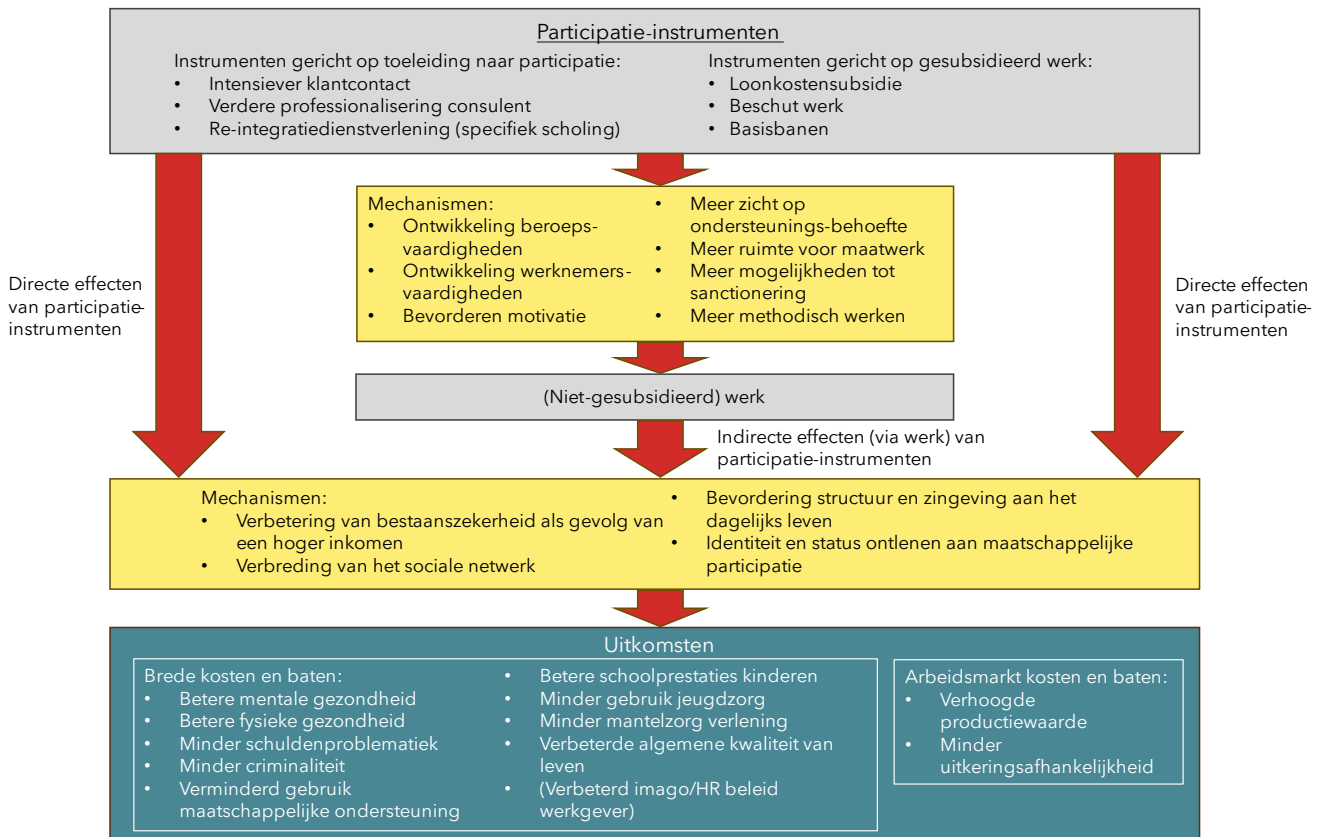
Participatie-instrumenten

Instrumenten gericht op toeleiding naar participatie:
• Intensiever klantcontact
• Verdere professionalisering consulent
• Re-integratiedienstverlening (specifiek scholing)

Instrumenten gericht op gesubsidieerd werk:
• Loonkostensubsidie
• Beschut werk
• Basisbanen

Directe effecten van participatie-instrumenten

Mechanismen:
• Ontwikkeling beroepsvaardigheden
• Ontwikkeling werknemersvaardigheden
• Bevorderen motivatie
• Meer zicht op ondersteunings-behoefte
• Meer ruimte voor maatwerk
• Meer mogelijkheden tot sanctionering
• Meer methodisch werken

Directe effecten van participatie-instrumenten

(Niet-gesubsidieerd) werk

Indirecte effecten (via werk) van participatie-instrumenten

Mechanismen:
• Verbetering van bestaanszekerheid als gevolg van een hoger inkomen
• Verbreding van het sociale netwerk
• Bevordering structuur en zingeving aan het dagelijks leven
• Identiteit en status ontlenen aan maatschappelijke participatie

Uitkomsten

Brede kosten en baten:
• Betere mentale gezondheid
• Betere fysieke gezondheid
• Minder schuldenproblematiek
• Minder criminaliteit
• Verminderd gebruik maatschappelijke ondersteuning
• Betere schoolprestaties kinderen
• Minder gebruik jeugdzorg
• Minder mantelzorg verlening
• Verbeterde algemene kwaliteit van leven
• (Verbeterd imago/HR beleid werkgever)

Arbeidsmarkt kosten en baten:
• Verhoogde productiewaarde
• Minder uitkeringsafhankelijkheid